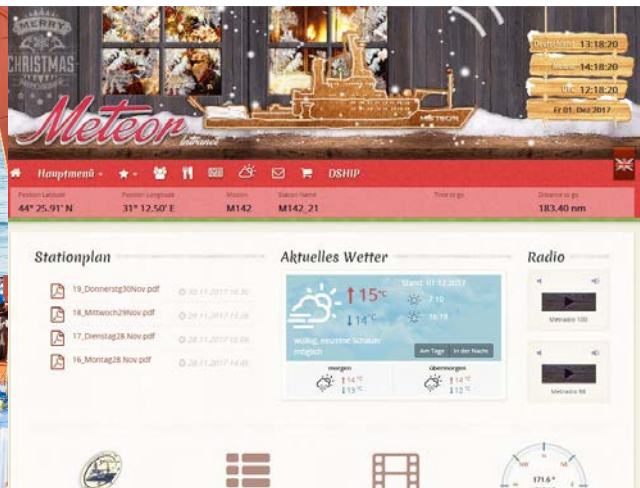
MERRY CHRISTMAS

Deutschland 13:18:20
Local 14:18:20
UTC 12:18:20
Fr 01. Dez 2017

Meteor Intranet

METEOR

Hauptmenü ▾ ★ ▾ DSHIP

Position Latitude 44° 25.91' N
Position Longitude 31° 12.50' E
Mission M142
Station Name M142_21
Time to go
Distance to go 183.40 nm

Stationplan

19_Donnerstg30Nov.pdf 30.11.2017 16:30
18_Mittwoch29Nov.pdf 29.11.2017 15:26
17_Dienstag28.Nov.pdf 28.11.2017 15:06
16_Montag28.Nov.pdf 28.11.2017 14:45

Aktuelles Wetter

Stand: 01.12.2017
↑15°C
↓14°C
7:10
16:19
wolkig, neuntine Schauer möglich
Am Tage In der Nacht
morgen ↑14°C ↓13°C
übermorgen ↑14°C ↓12°C

Radio

Metradio 100

Metradio 98

NW NE
171.6